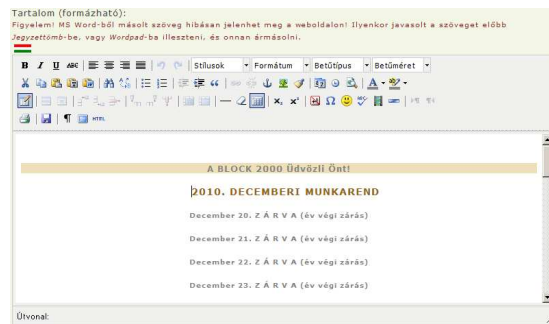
Tartalom (formázható):
Figyelem! MS Word-ből másolt szöveg hibásan jelenhet meg a weboldalon! Ilyenkor javasolt a szöveget előbb Jegyzettömb-be, vagy Wordpad-ba illeszteni, és onnan ármásolni.

Stílusok
Formátum
Betűtípus
Betűméret

A BLOCK 2000 Üdvözli Önt!

2010. DECEMBERI MUNKAREND

December 20. Z Á R V A (év végi zárás)

December 21. Z Á R V A (év végi zárás)

December 22. Z Á R V A (év végi zárás)

December 23. Z Á R V A (év végi zárás)

Útvonal: